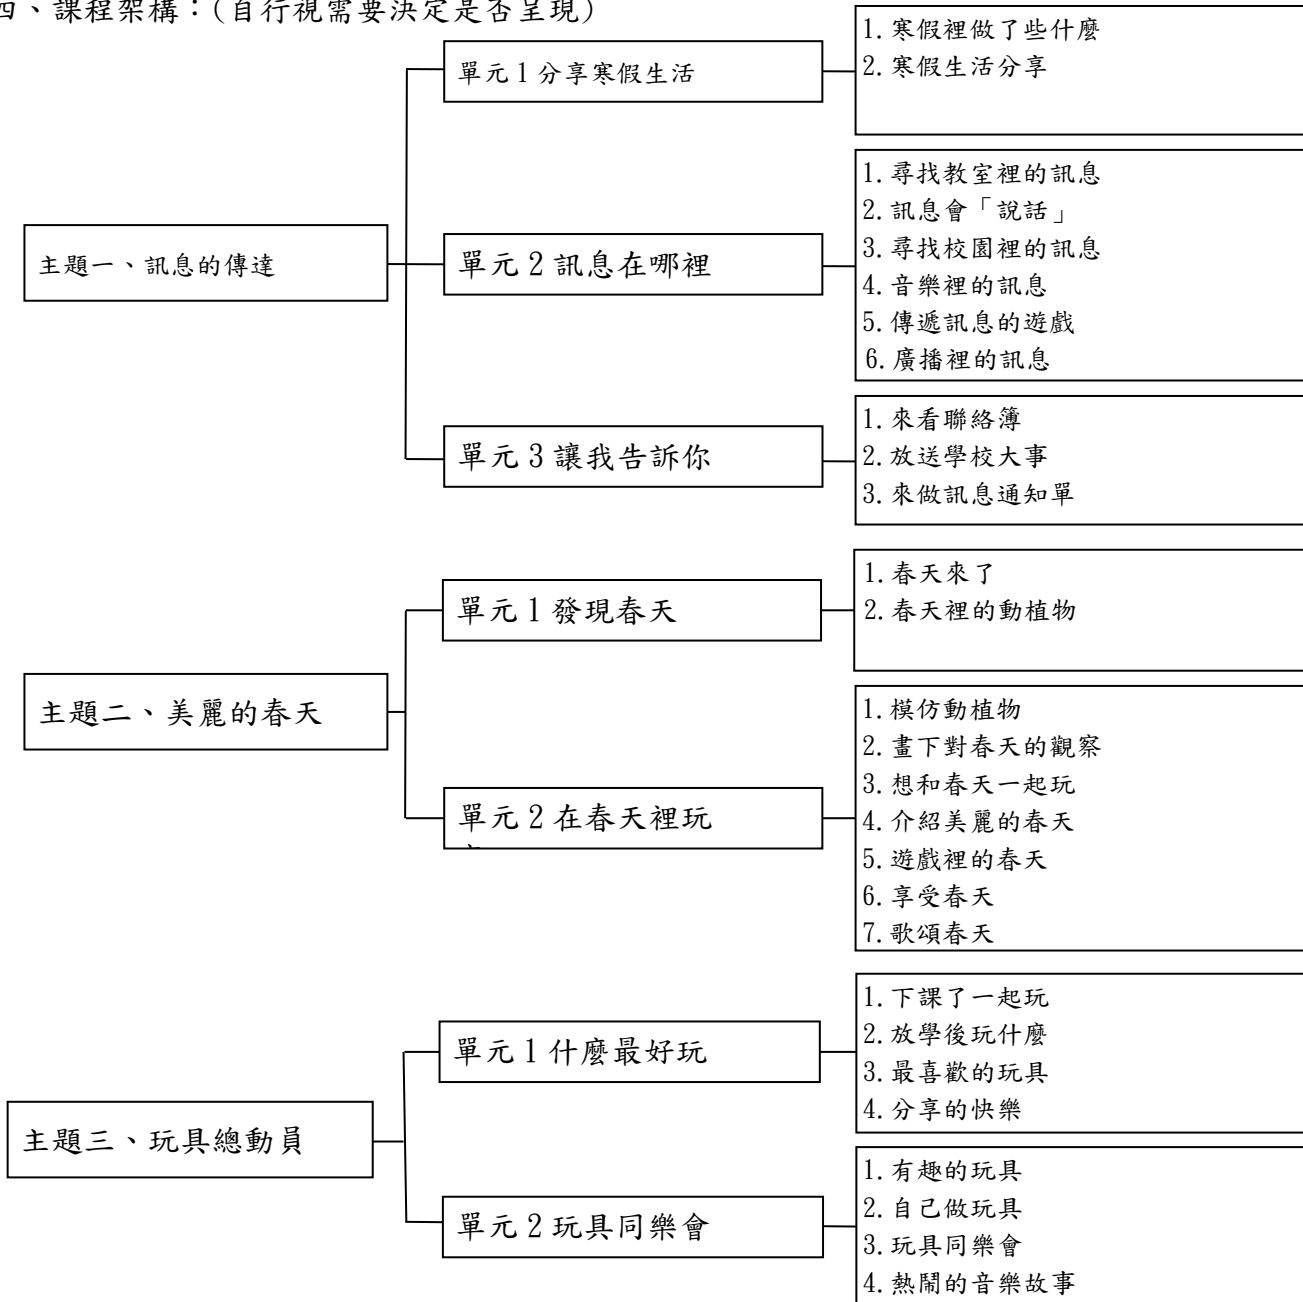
四、課程架構：(自行視需要決定是否呈現)

主題一、訊息的傳達

單元 1 分享寒假生活

1. 寒假裡做了些什麼
2. 寒假生活分享

單元 2 訊息在哪裡

1. 尋找教室裡的訊息
2. 訊息會「說話」
3. 尋找校園裡的訊息
4. 音樂裡的訊息
5. 傳遞訊息的遊戲
6. 廣播裡的訊息

單元 3 讓我告訴你

1. 來看聯絡簿
2. 放送學校大事
3. 來做訊息通知單

主題二、美麗的春天

單元 1 發現春天

1. 春天來了
2. 春天裡的動植物

單元 2 在春天裡玩

1. 模仿動植物
2. 畫下對春天的觀察
3. 想和春天一起玩
4. 介紹美麗的春天
5. 遊戲裡的春天
6. 享受春天
7. 歌頌春天

主題三、玩具總動員

單元 1 什麼最好玩

1. 下課了一起玩
2. 放學後玩什麼
3. 最喜歡的玩具
4. 分享的快樂

單元 2 玩具同樂會

1. 有趣的玩具
2. 自己做玩具
3. 玩具同樂會
4. 熱鬧的音樂故事